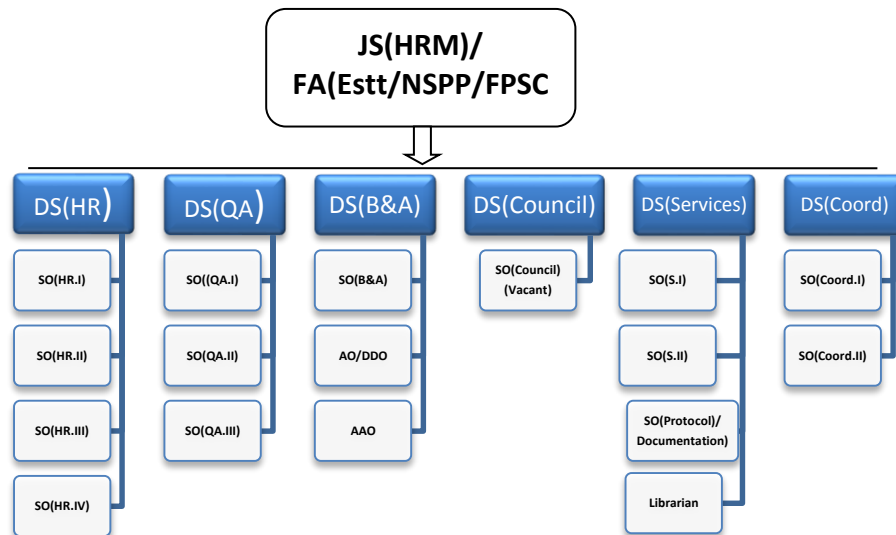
JS(HRM)/
FA(Estt/NSPP/FPSC

DS(HR)

SO(HR.I)

SO(HR.II)

SO(HR.III)

SO(HR.IV)

DS(QA)

SO((QA.I)

SO(QA.II)

SO(QA.III)

DS(B&A)

SO(B&A)

AO/DDO

AAO

DS(Council)

SO(Council) (Vacant)

DS(Services)

SO(S.I)

SO(S.II)

SO(Protocol)/ Documentation)

Librarian

DS(Coord)

SO(Coord.I)

SO(Coord.II)